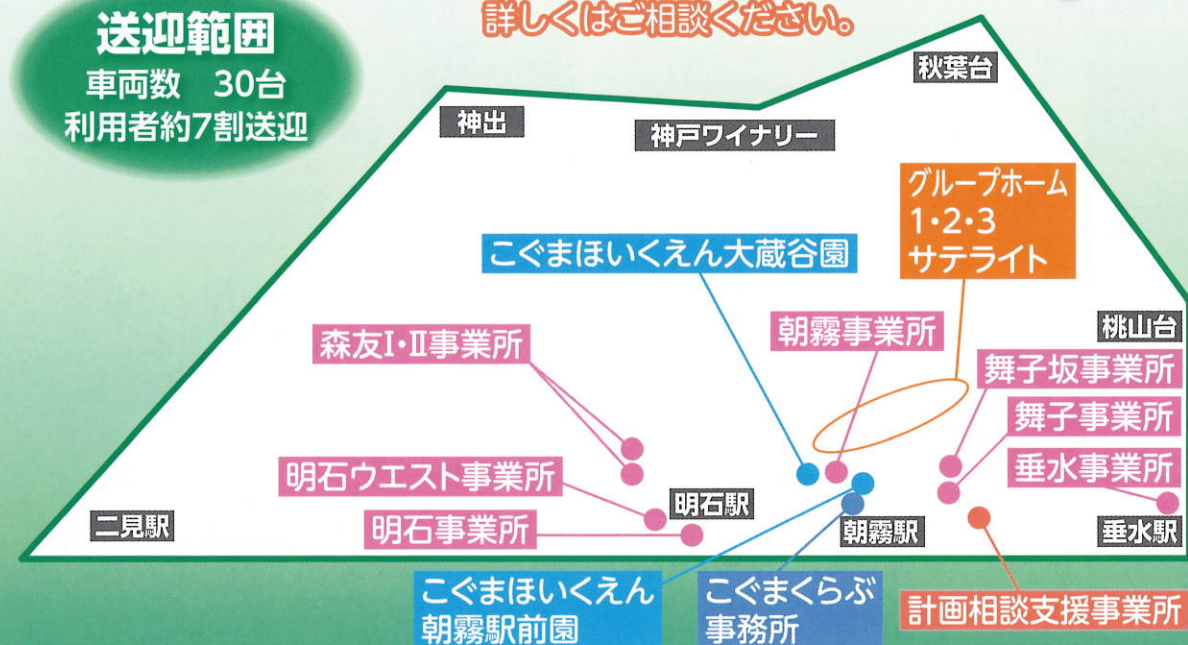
送迎範囲
車両数　30台
利用者約7割送迎

詳しくはご相談ください。

秋葉台

神出

神戸ワイナリー

グループホーム
1・2・3
サテライト

こぐまほいくえん大蔵谷園

桃山台

朝霧事業所

森友Ⅰ・Ⅱ事業所

舞子坂事業所

舞子事業所

垂水事業所

明石ウエスト事業所

明石駅

二見駅

明石事業所

朝霧駅

垂水駅

こぐまほいくえん
朝霧駅前園

こぐまくらぶ
事務所

計画相談支援事業所